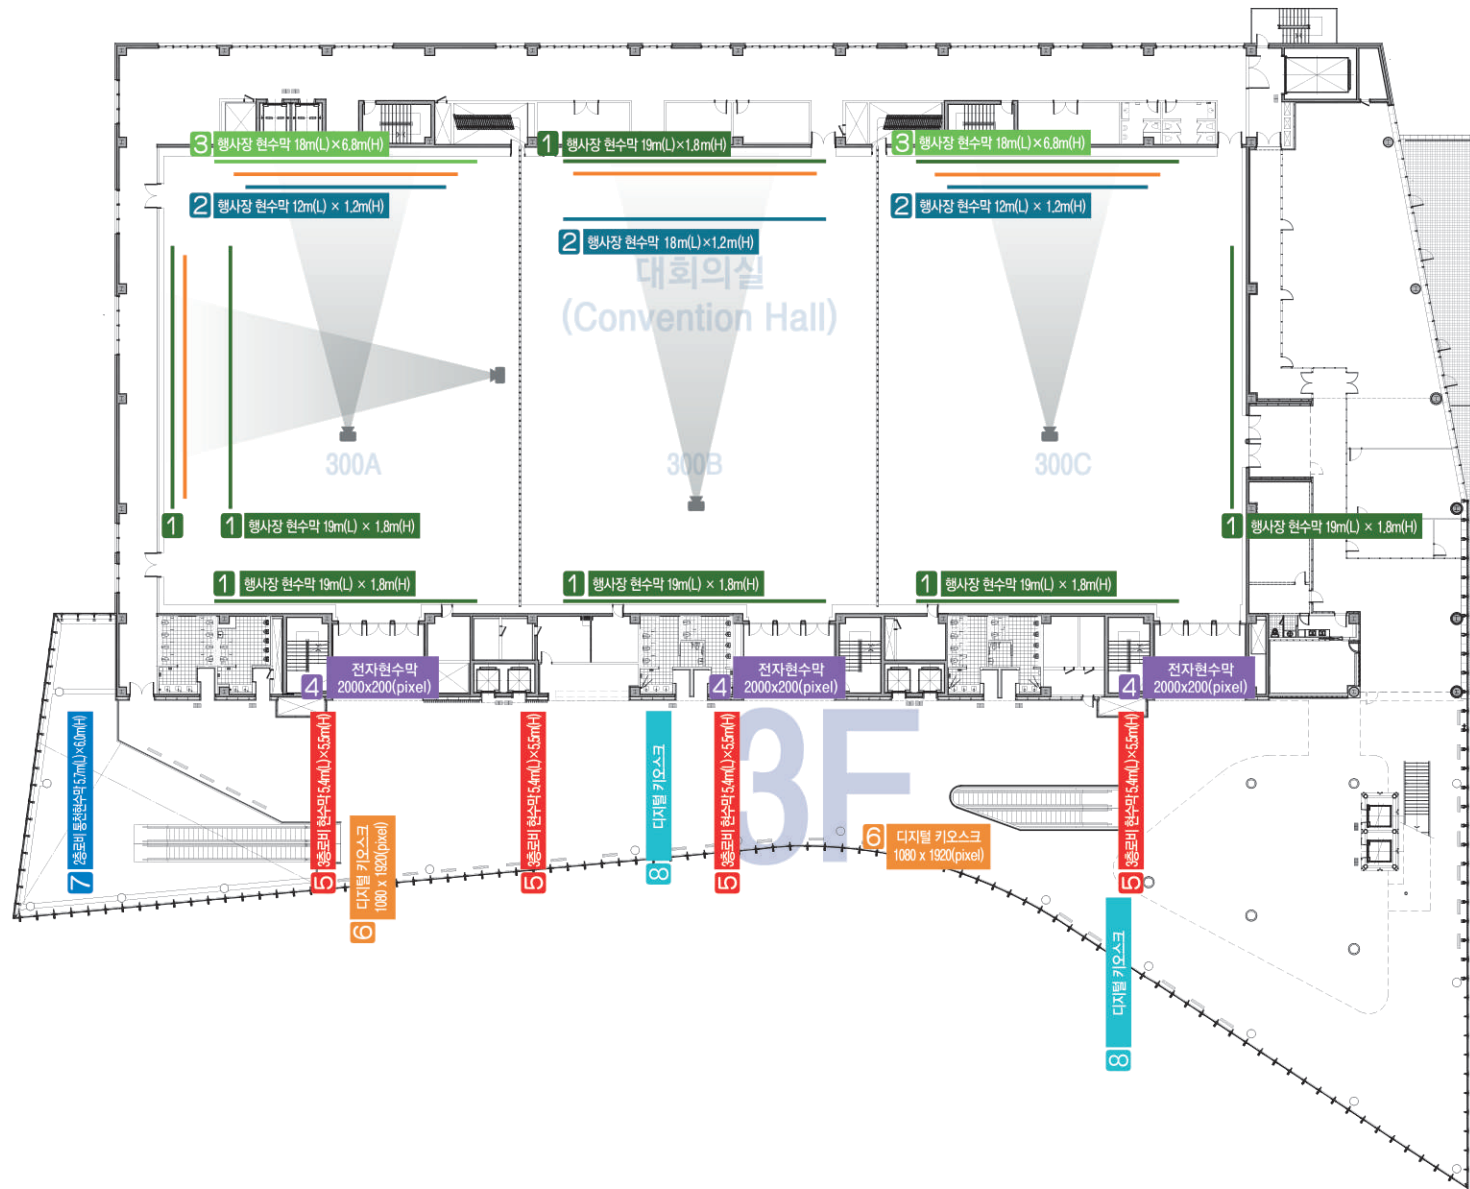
3 행사장 현수막 18m(L)×6.8m(H)

1 행사장 현수막 19m(L)×1.8m(H)

3 행사장 현수막 18m(L)×6.8m(H)

2 행사장 현수막 12m(L) × 1.2m(H)

2 행사장 현수막 18m(L)×1.2m(H)

2 행사장 현수막 12m(L) × 1.2m(H)

대회의실
(Convention Hall)

300A

300B

300C

1

1 행사장 현수막 19m(L) × 1.8m(H)

1 행사장 현수막 19m(L) × 1.8m(H)

1 행사장 현수막 19m(L) × 1.8m(H)

1 행사장 현수막 19m(L) × 1.8m(H)

1 행사장 현수막 19m(L) × 1.8m(H)

4 전자현수막 2000x200(pixel)

4 전자현수막 2000x200(pixel)

4 전자현수막 2000x200(pixel)

7 3층로비 통천현수막 5.7m(L)×6.0m(H)

5 3층로비 현수막 5.4m(L)×5.5m(H)

6 디지털 키오스크 1080 x 1920(pixel)

5 3층로비 현수막 5.4m(L)×5.5m(H)

8 디지털 키오스크

5 3층로비 현수막 5.4m(L)×5.5m(H)

3F

6 디지털 키오스크 1080 x 1920(pixel)

5 3층로비 현수막 5.4m(L)×5.5m(H)

8 디지털 키오스크